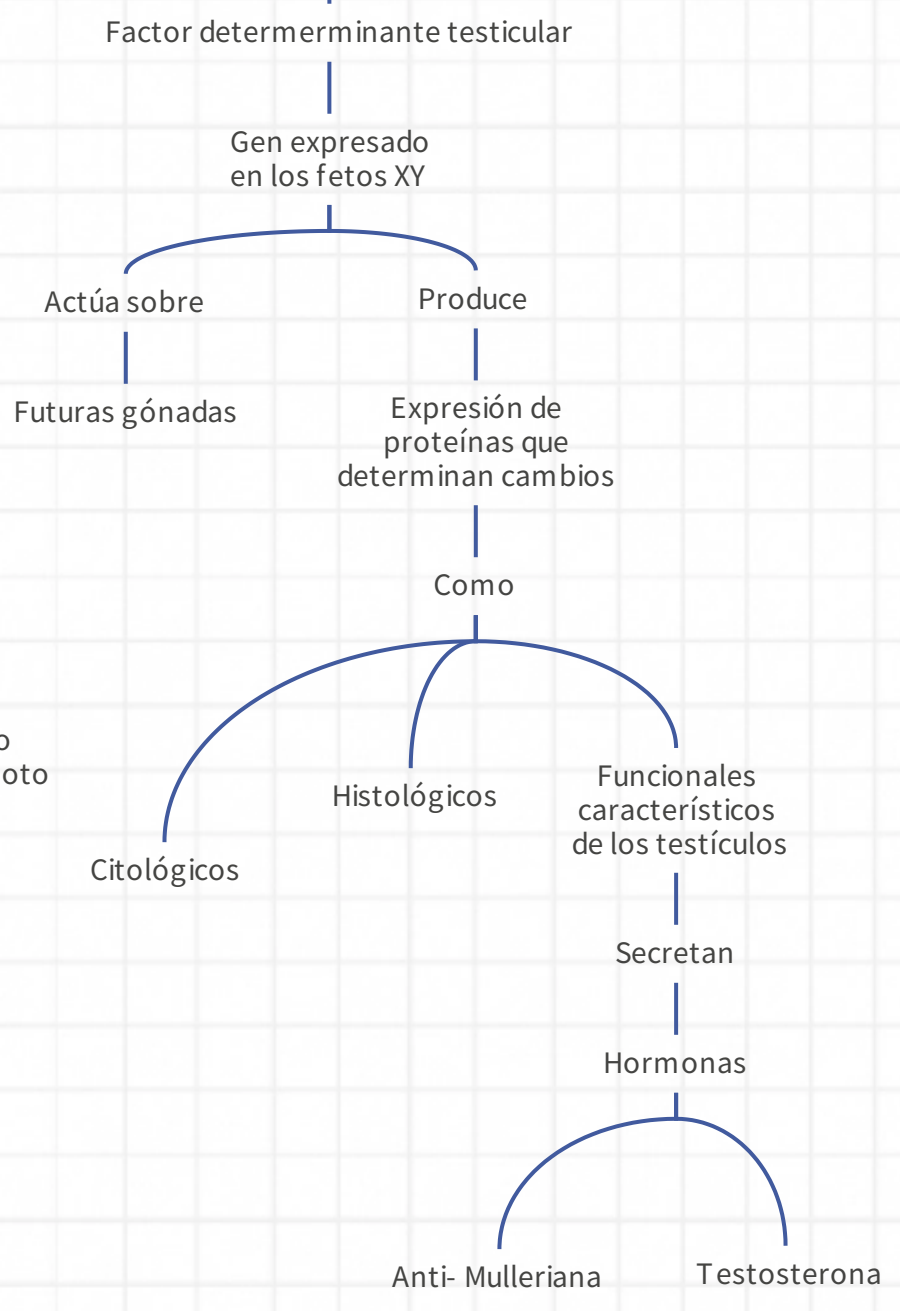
Factor determerminante testicular

Gen expresado en los fetos XY

Actúa sobre

Produce

Futuras gónadas

Expresión de proteínas que determinan cambios

Como

o
oto

Histológicos

Funcionales característicos de los testículos

Citológicos

Secretan

Hormonas

Anti- Mulleriana

Testosterona